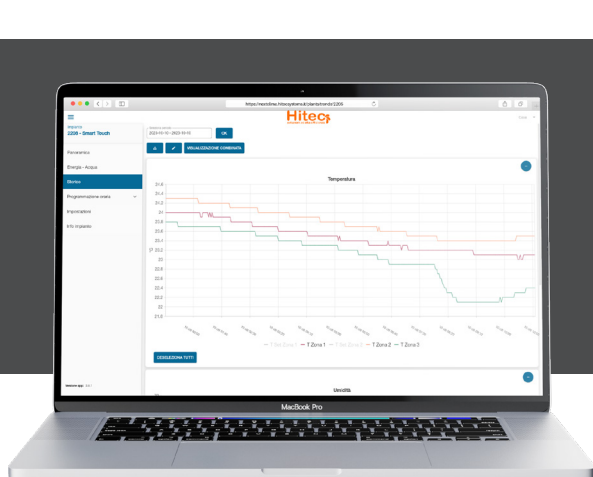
https://monitoring.hitecsystems.it/clients/trends/2209

Hitec

Impianto
2209 - Smart Touch

Panoramica
Energia - Acqua
Storico
Programmazione oraria
Impostazioni
Info impianto

2022-11-01 - 2022-11-10

OK

VISUALIZZAZIONE COMBINATA

Temperatura

21.4
21.2
21
20.8
20.6
20.4
20.2
20
19.8
19.6
19.4
19.2
19
18.8

T Set Zona 1 — T Zona 1 — T Set Zona 2 — T Zona 2 — T Zona 3

DESELEZIONA TUTTI

Umidità

MacBook Pro